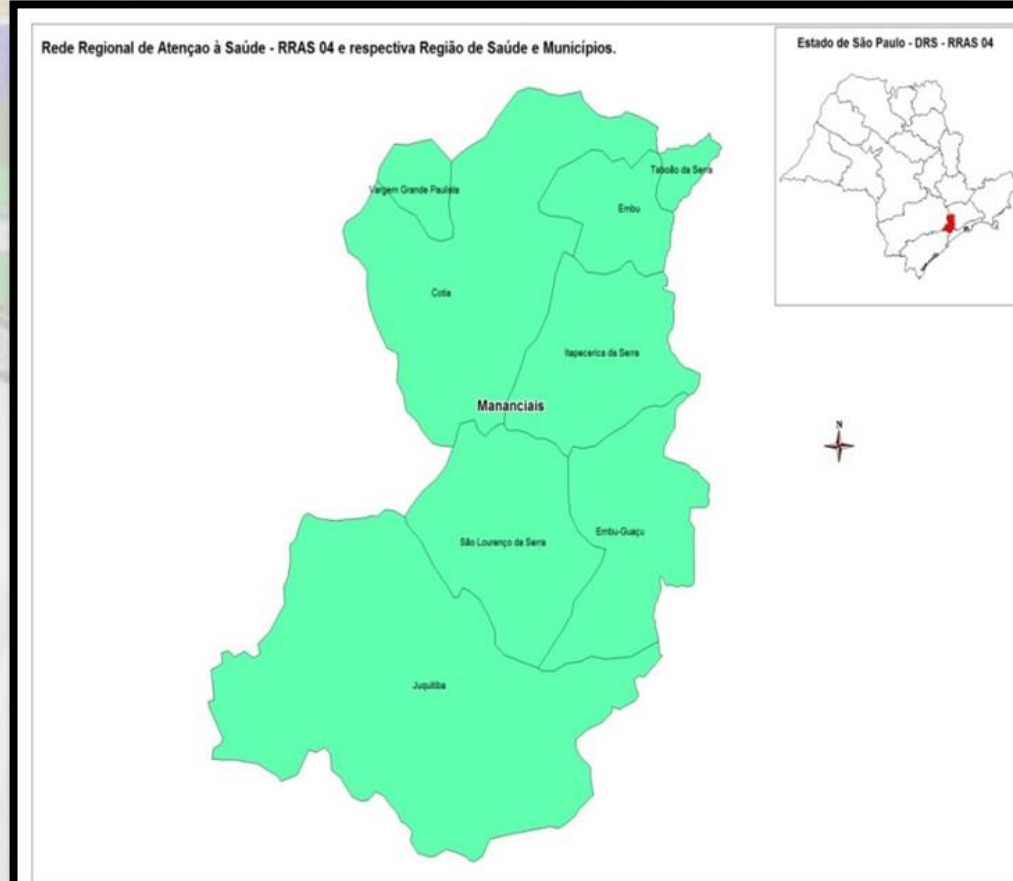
Rede Regional de Atençao à Saúde - RRAS 04 e respectiva Região de Saúde e Municípios.

Estado de São Paulo - DRS - RRAS 04

Vargem Grande Paulista

Taboão da Serra

Embu

Cotia

Itapecerica da Serra

Mananciais

N

São Lourenço da Serra

Embu-Guaçu

Juquitiba